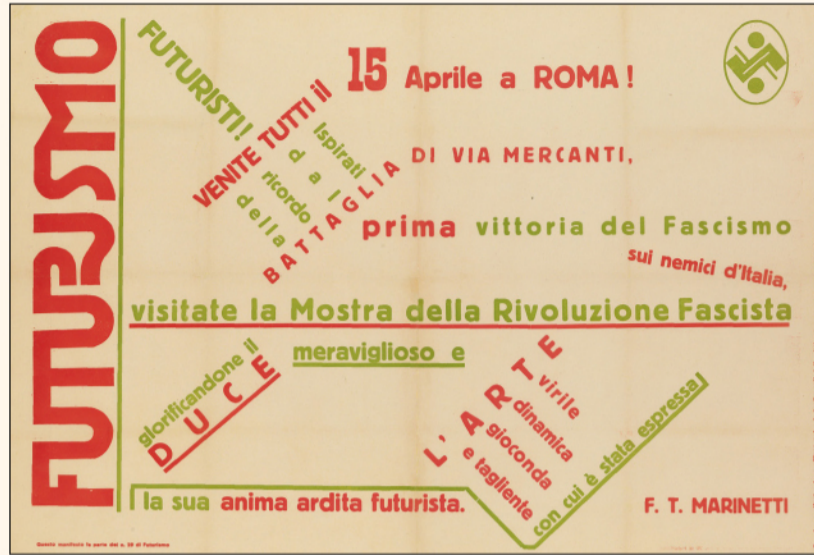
FUTURISMO

FUTURISTI! VENITE TUTTI il 15 Aprile a ROMA!

ispirati dal ricordo della BATTAGLIA DI VIA MERCANTI, prima vittoria del Fascismo sui nemici d'Italia,

visitate la Mostra della Rivoluzione Fascista

meraviglioso e glorificandone il DUCE

L'ARTE virile dinamica gioconda e tagliente con cui è stata espressa

la sua anima ardita futurista.

F. T. MARINETTI

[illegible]